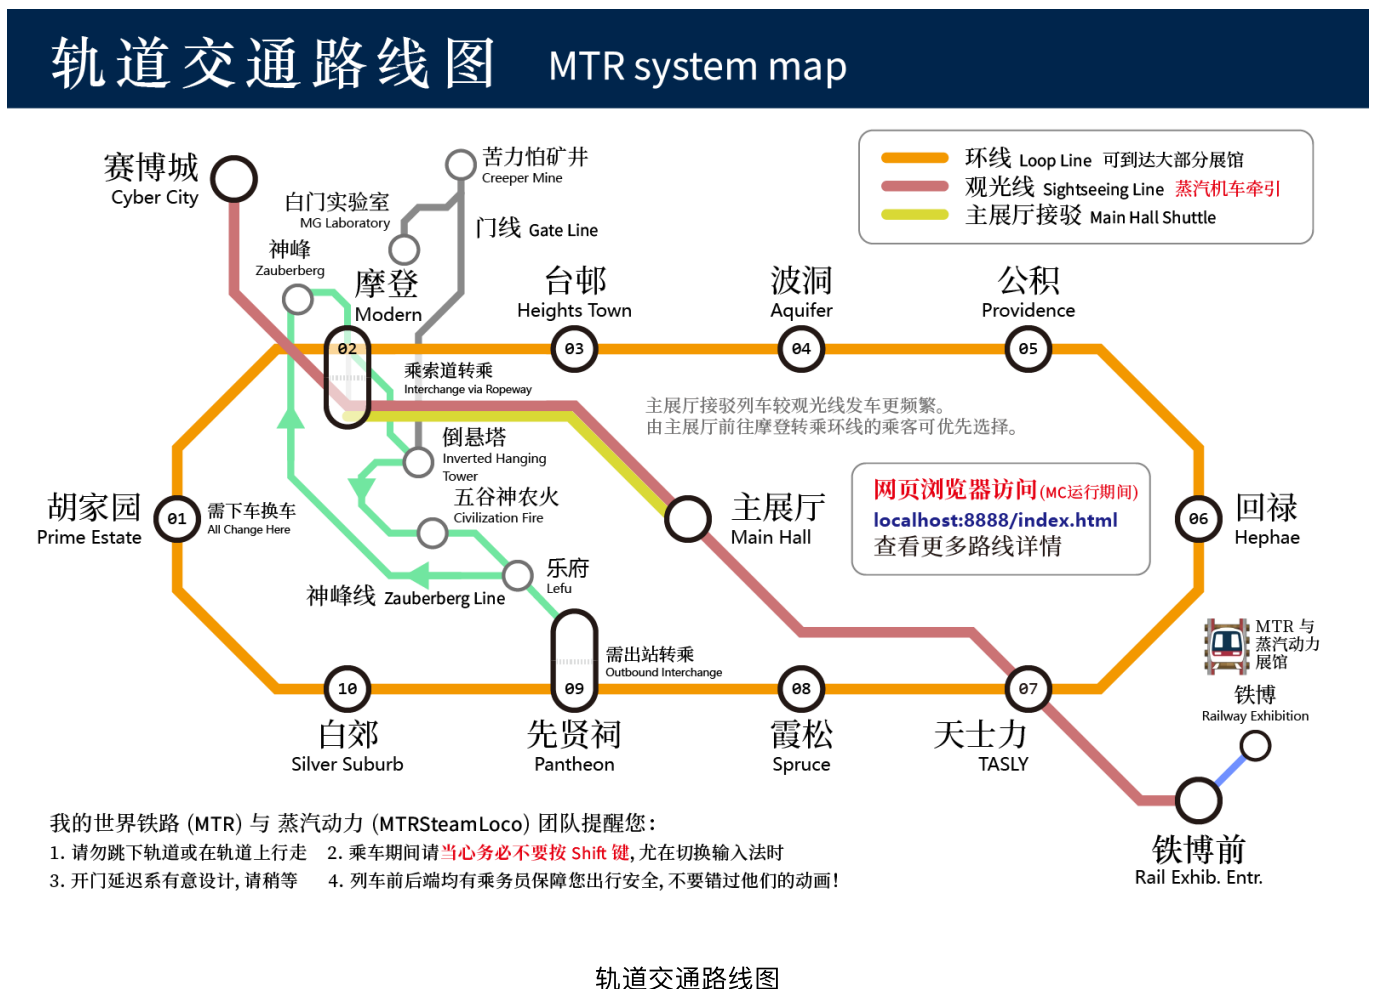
轨道交通路线图 MTR system map

环线 Loop Line 可到达大部分展馆
观光线 Sightseeing Line 蒸汽机车牵引
主展厅接驳 Main Hall Shuttle

赛博城
Cyber City

苦力怕矿井
Creeper Mine

白门实验室
MG Laboratory

门线 Gate Line

神峰
Zauberberg

摩登
Modern

台邨
Heights Town

波洞
Aquifer

公积
Providence

02

03

04

05

乘索道转乘
Interchange via Ropeway

主展厅接驳列车较观光线发车更频繁。
由主展厅前往摩登转乘环线的乘客可优先选择。

倒悬塔
Inverted Hanging Tower

五谷神农火
Civilization Fire

胡家园
Prime Estate

01

需下车换车
All Change Here

主展厅
Main Hall

网页浏览器访问(MC运行期间)
localhost:8888/index.html
查看更多路线详情

06

回禄
Hephae

乐府
Lefu

神峰线 Zauberberg Line

MTR 与
蒸汽动力
展馆

铁博
Railway Exhibition

需出站转乘
Outbound Interchange

10

09

08

07

白郊
Silver Suburb

先贤祠
Pantheon

霞松
Spruce

天士力
TASLY

铁博前
Rail Exhib. Entr.

我的世界铁路 (MTR) 与 蒸汽动力 (MTRSteamLoco) 团队提醒您:
1. 请勿跳下轨道或在轨道上行走
2. 乘车期间请当心务必不要按 Shift 键, 尤在切换输入法时
3. 开门延迟系有意设计, 请稍等
4. 列车前后端均有乘务员保障您出行安全, 不要错过他们的动画!

轨道交通路线图